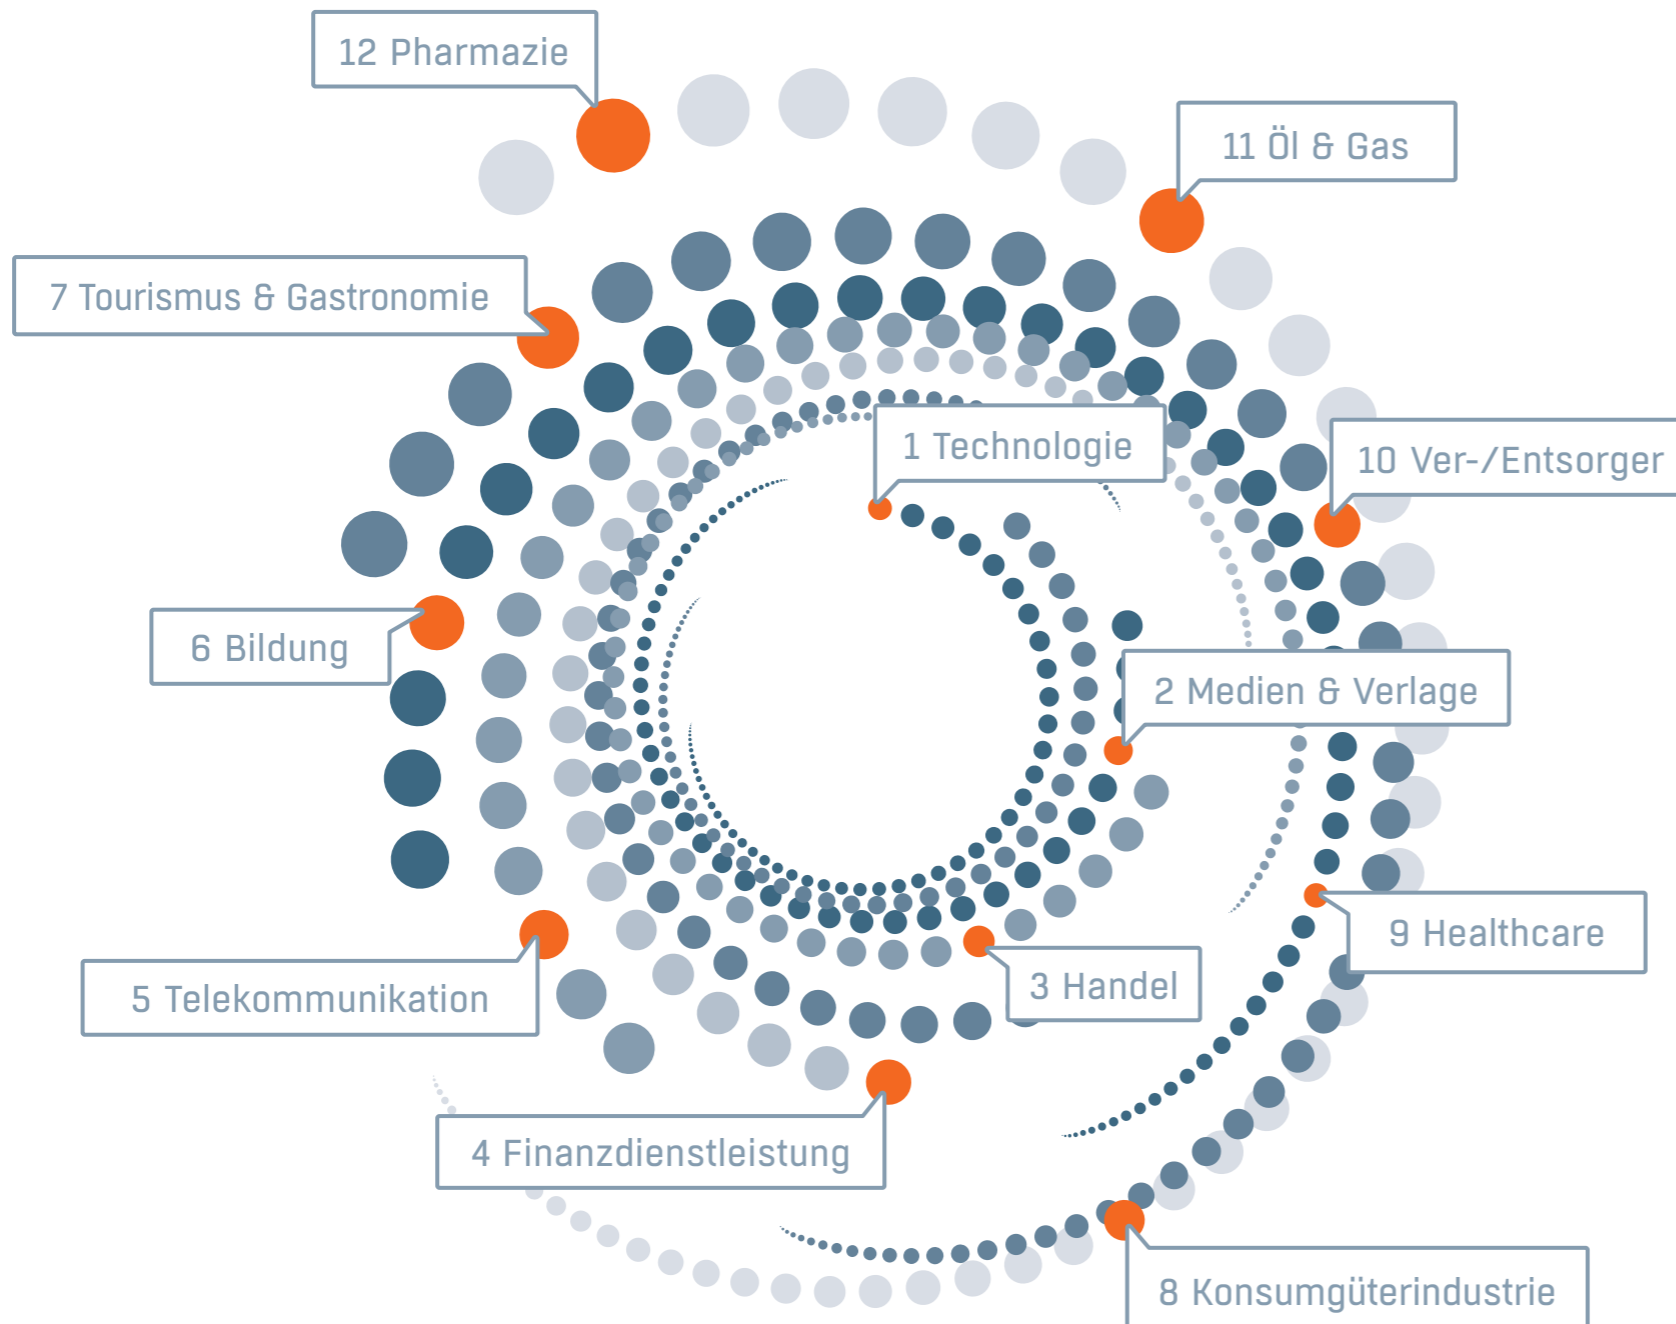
12 Pharmazie

11 Öl & Gas

7 Tourismus & Gastronomie

1 Technologie

10 Ver-/Entsorger

6 Bildung

2 Medien & Verlage

9 Healthcare

3 Handel

5 Telekommunikation

4 Finanzdienstleistung

8 Konsumgüterindustrie